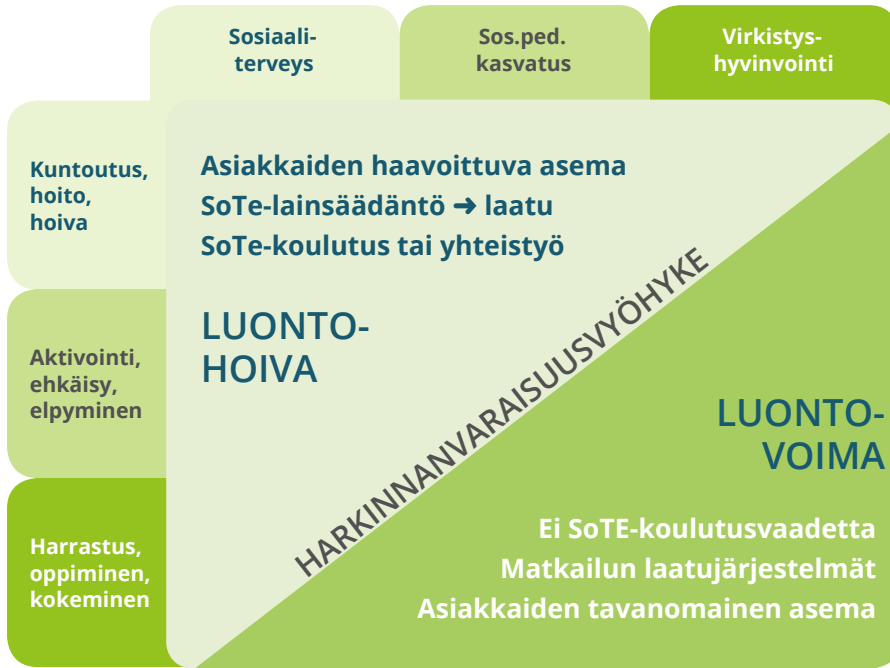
Sosiaali-terveys

Sos.ped. kasvatus

Virkistys-hyvinvointi

Kuntoutus, hoito, hoiva

Aktivointi, ehkäisy, elpyminen

Harrastus, oppiminen, kokeminen

Asiakkaiden haavoittuva asema
SoTe-lainsäädäntö ➜ laatu
SoTe-koulutus tai yhteistyö

LUONTO-HOIVA

HARKINNANVARAISUUSVYÖHYKE

LUONTO-VOIMA

Ei SoTE-koulutusvaadetta
Matkailun laatujärjestelmät
Asiakkaiden tavanomainen asema